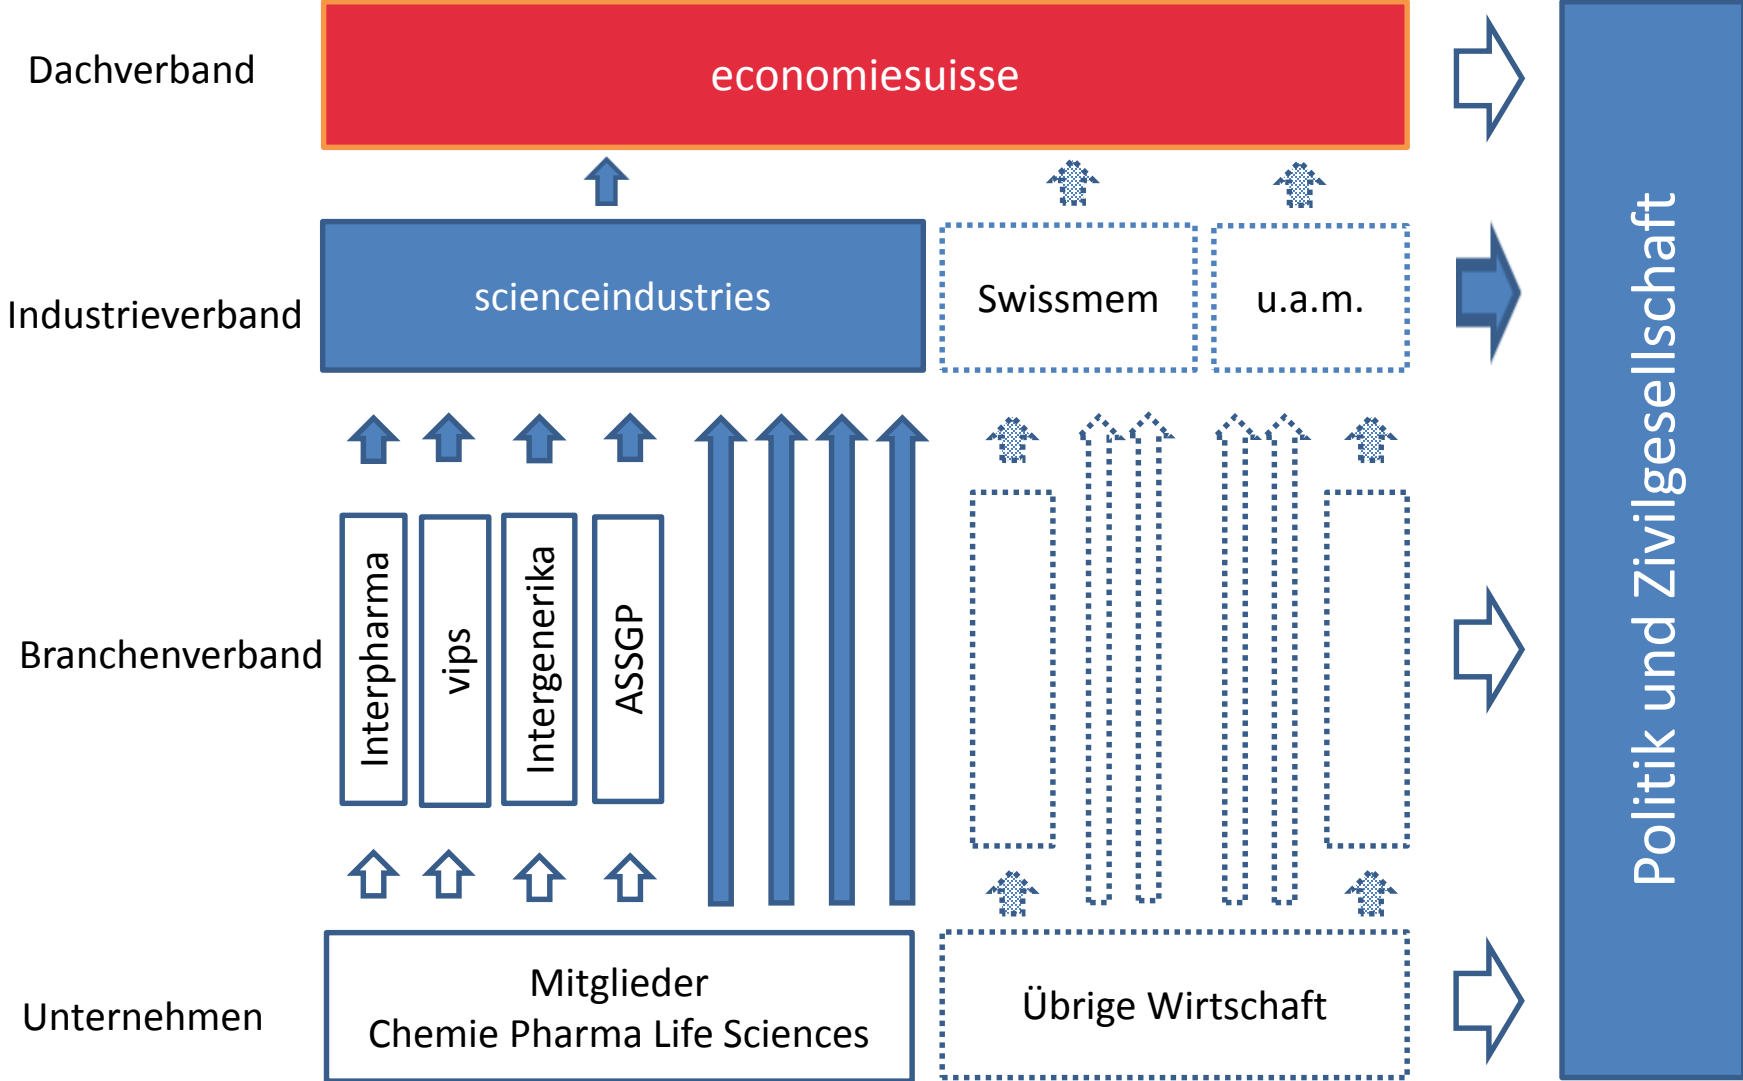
Dachverband

economiesuisse

Industrieverband

scienceindustries

Swissmem

u.a.m.

Branchenverband

Interpharma

vips

Intergenerika

ASSGP

Unternehmen

Mitglieder
Chemie Pharma Life Sciences

Übrige Wirtschaft

Politik und Zivilgesellschaft